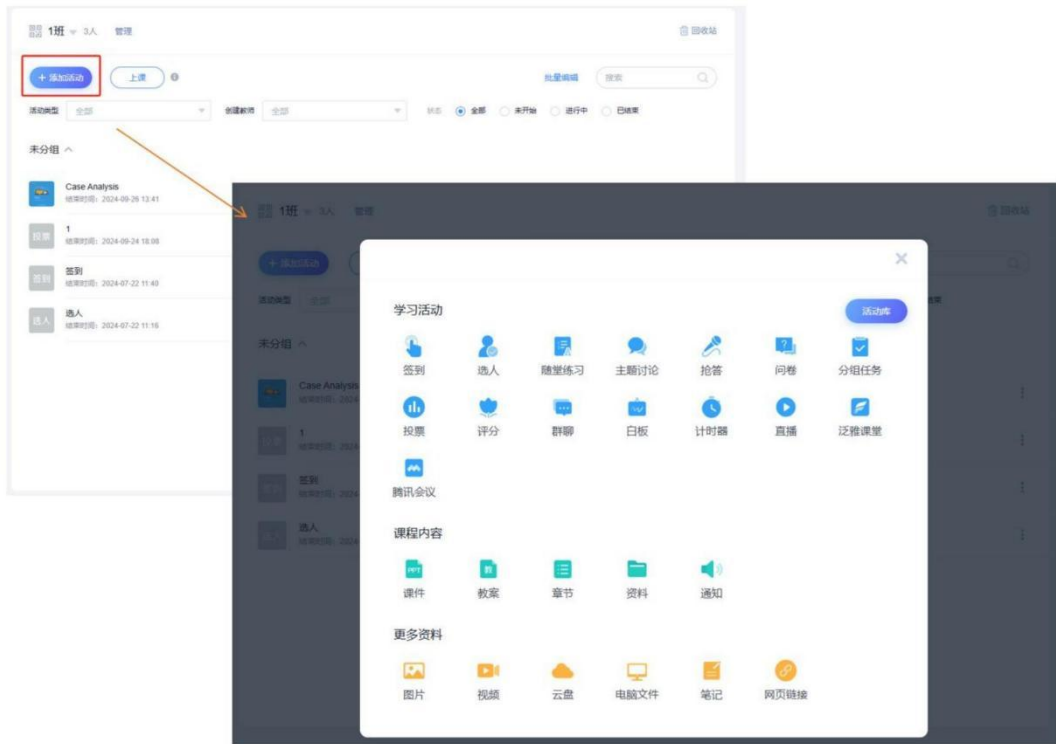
1班 3人 管理

回收站

+ 添加活动

上课

批量编辑

搜索

活动类型 全部

创建教师 全部

状态 全部 未开始 进行中 已结束

未分组

Case Analysis
结束时间：2024-09-26 13:41

投票 1
结束时间：2024-09-24 18:08

签到 签到
结束时间：2024-07-22 11:49

选人 选人
结束时间：2024-07-22 11:16

1班 3人 管理

回收站

+ 添加活动

活动类型 全部

未分组

Case Analysis

1

签到

选人

学习活动

活动库

签到 选人 随堂练习 主题讨论 抢答 问卷 分组任务

投票 评分 群聊 白板 计时器 直播 泛雅课堂

腾讯会议

课程内容

课件 教案 章节 资料 通知

更多资料

图片 视频 云盘 电脑文件 笔记 网页链接